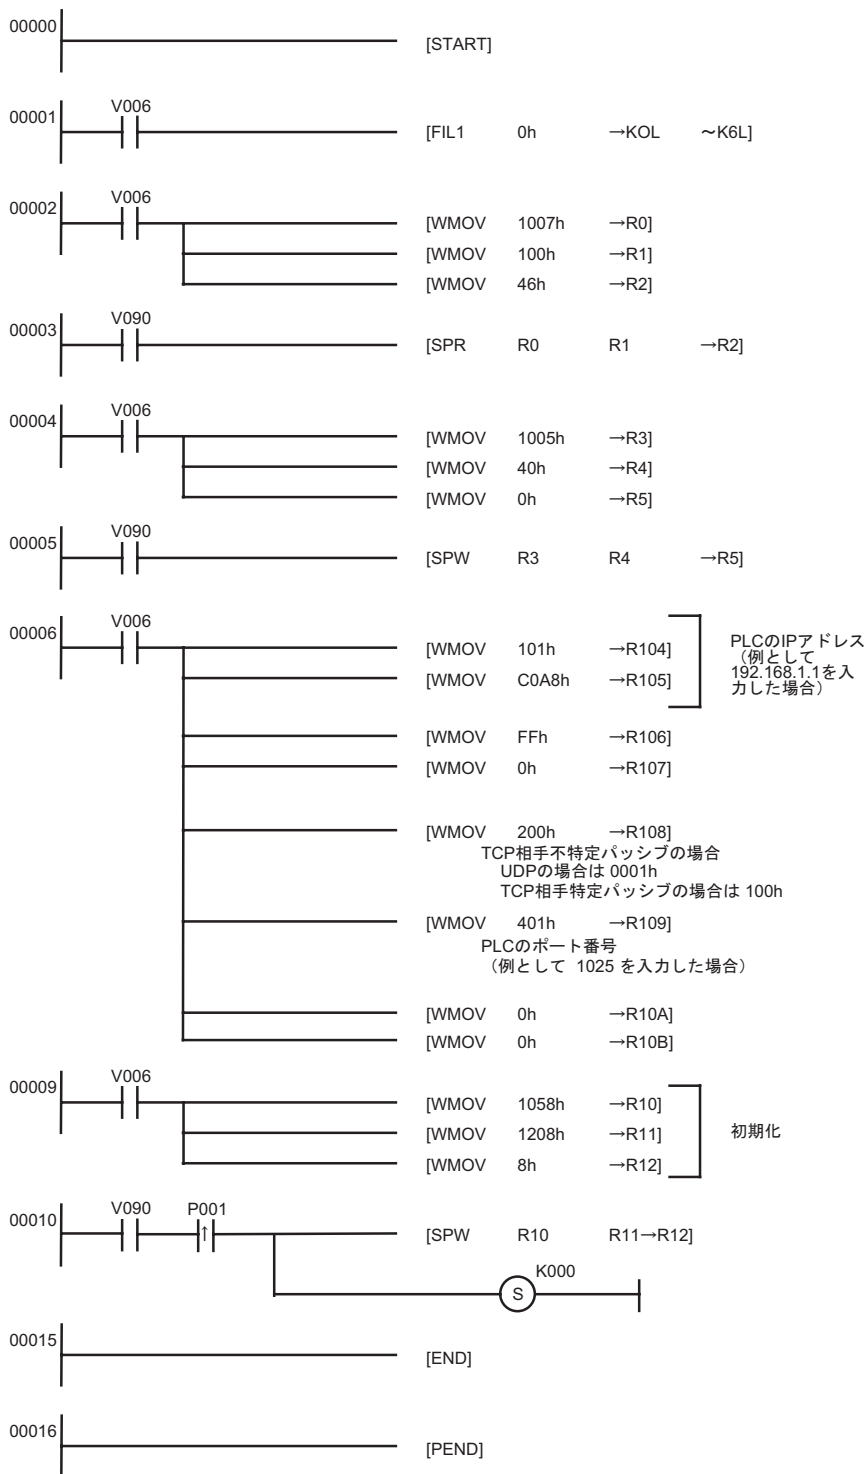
00000 [START]

00001 V006 [FIL1 0h →KOL ~K6L]

00002 V006 [WMOV 1007h →R0]
[WMOV 100h →R1]
[WMOV 46h →R2]

00003 V090 [SPR R0 R1 →R2]

00004 V006 [WMOV 1005h →R3]
[WMOV 40h →R4]
[WMOV 0h →R5]

00005 V090 [SPW R3 R4 →R5]

00006 V006 [WMOV 101h →R104]
[WMOV C0A8h →R105]
PLCのIPアドレス（例として 192.168.1.1を入力した場合）
[WMOV FFh →R106]
[WMOV 0h →R107]
[WMOV 200h →R108]
TCP相手不特定パッシブの場合
UDPの場合は 0001h
TCP相手特定パッシブの場合は 100h
[WMOV 401h →R109]
PLCのポート番号
（例として 1025 を入力した場合）
[WMOV 0h →R10A]
[WMOV 0h →R10B]

00009 V006 [WMOV 1058h →R10]
[WMOV 1208h →R11]
[WMOV 8h →R12]
初期化

00010 V090 P001 [SPW R10 R11→R12]
S K000

00015 [END]

00016 [PEND]